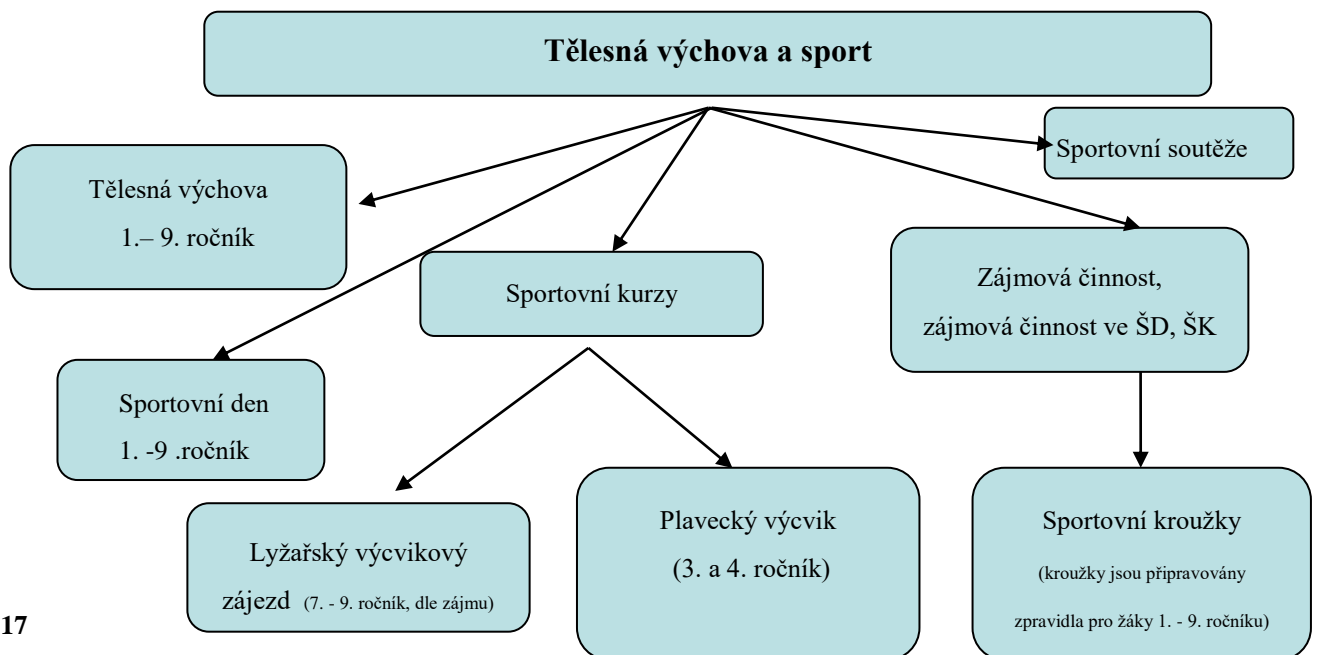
Tělesná výchova a sport

Sportovní soutěže

Tělesná výchova
1.– 9. ročník

Sportovní kurzy

Zájmová činnost, zájmová činnost ve ŠD, ŠK

Sportovní den
1. -9 .ročník

Lyžařský výcvikový zájezd (7. - 9. ročník, dle zájmu)

Plavecký výcvik
(3. a 4. ročník)

Sportovní kroužky
(kroužky jsou připravovány zpravidla pro žáky 1. - 9. ročníku)

17